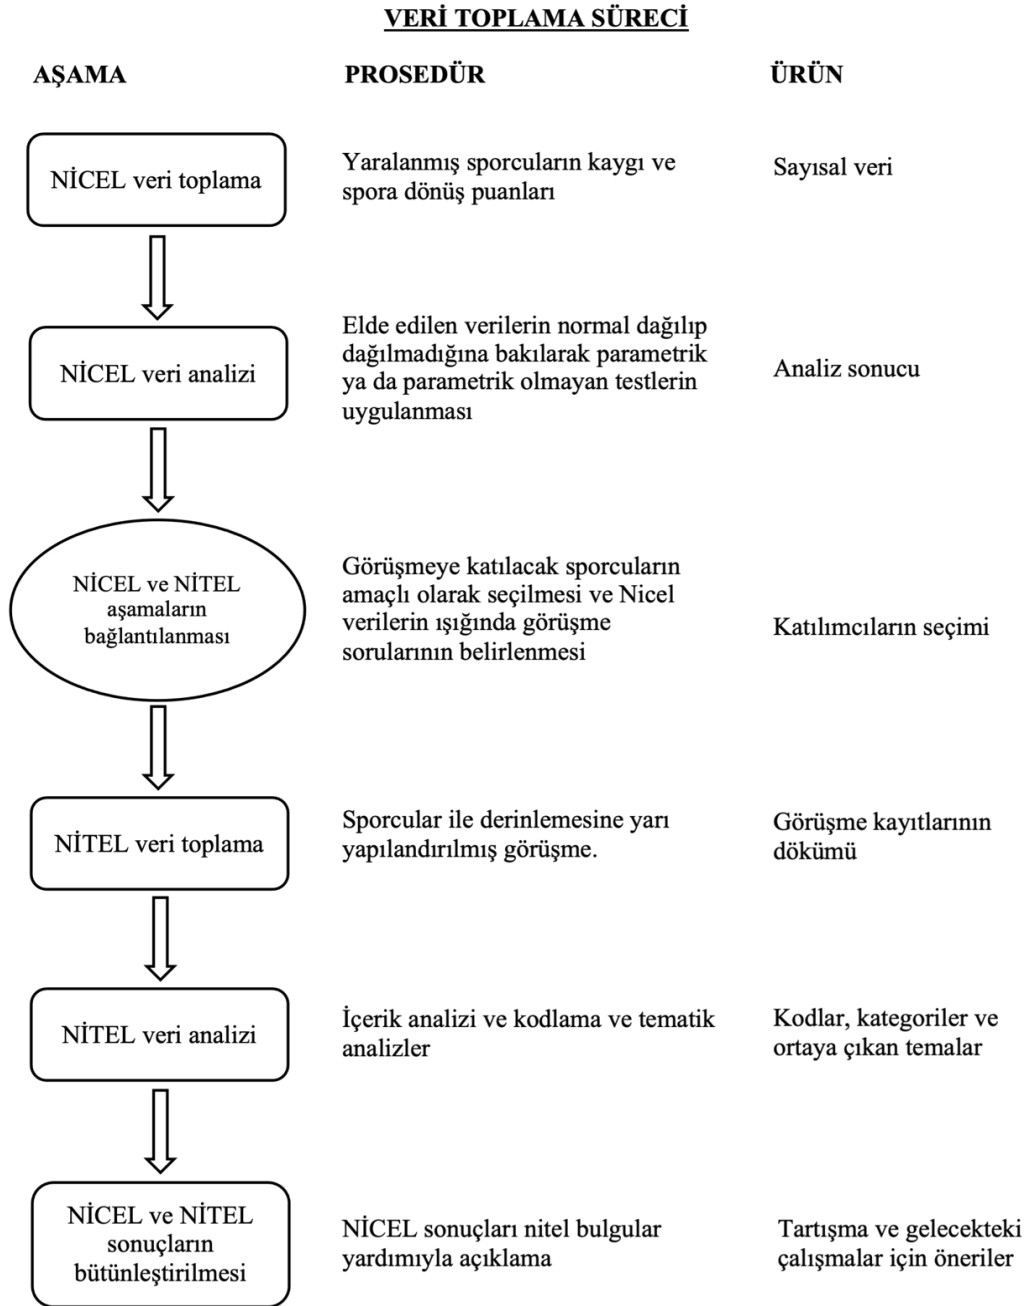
VERİ TOPLAMA SÜRECİ

AŞAMA

PROSEDÜR

ÜRÜN

NİCEL veri toplama

Yaralanmış sporcuların kaygı ve spora dönüş puanları

Sayısal veri

NİCEL veri analizi

Elde edilen verilerin normal dağılıp dağılmadığına bakılarak parametrik ya da parametrik olmayan testlerin uygulanması

Analiz sonucu

NİCEL ve NİTEL aşamaların bağlantılanması

Görüşmeye katılacak sporcuların amaçlı olarak seçilmesi ve Nicel verilerin ışığında görüşme sorularının belirlenmesi

Katılımcıların seçimi

NİTEL veri toplama

Sporcular ile derinlemesine yarı yapılandırılmış görüşme.

Görüşme kayıtlarının dökümü

NİTEL veri analizi

İçerik analizi ve kodlama ve tematik analizler

Kodlar, kategoriler ve ortaya çıkan temalar

NİCEL ve NİTEL sonuçların bütünleştirilmesi

NİCEL sonuçları nitel bulgular yardımıyla açıklama

Tartışma ve gelecekteki çalışmalar için öneriler